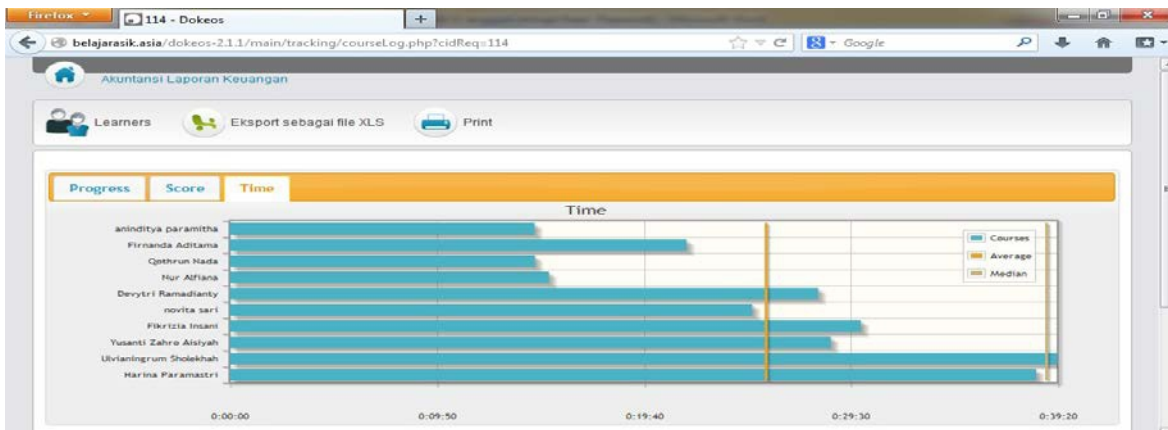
Firefox
114 - Dokeos
+
belajarasik.asia/dokeos-2.1.1/main/tracking/courseLog.php?cidReq=114
Google

Akuntansi Laporan Keuangan

Learners
Eksport sebagai file XLS
Print

Progress
Score
Time

Time

aninditya paramitha
Firnanda Aditama
Qothrun Nada
Nur Alfiana
Devytri Ramadianty
novita sari
Fikrizia Insani
Yusanti Zahro Aisiyah
Ulvianingrum Sholekhah
Harina Paramastri

Courses
Average
Median

0:00:00
0:09:50
0:19:40
0:29:30
0:39:20